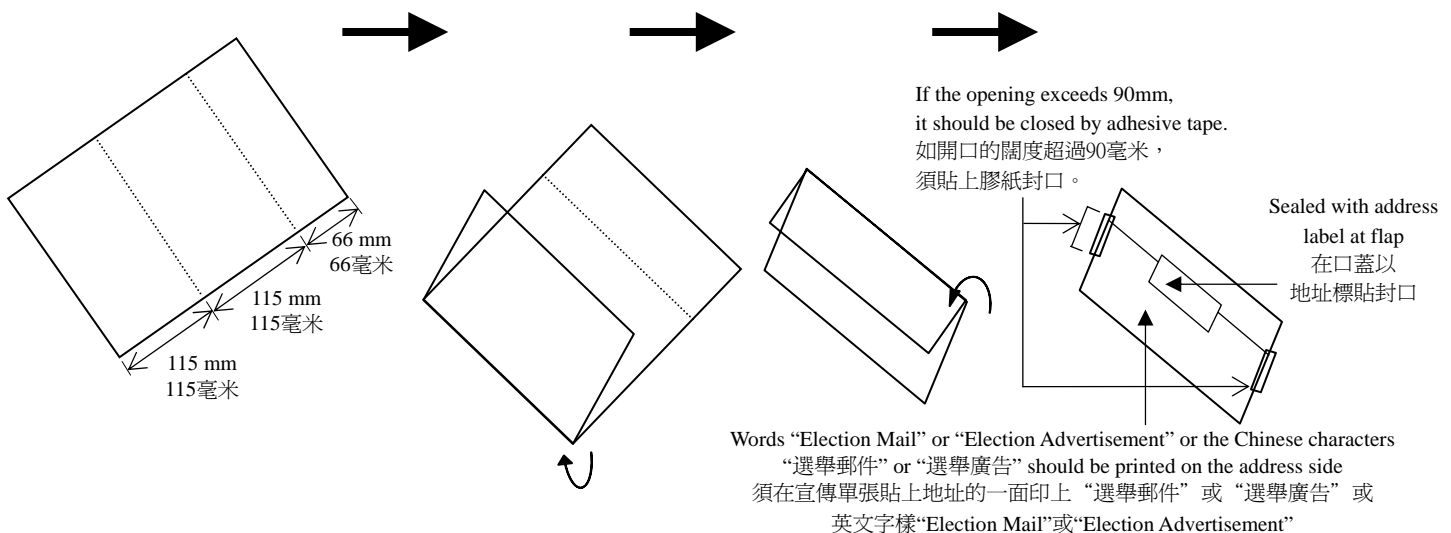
66 mm
66毫米

115 mm
115毫米

115 mm
115毫米

If the opening exceeds 90mm, it should be closed by adhesive tape.
如開口的闊度超過90毫米，須貼上膠紙封口。

Sealed with address label at flap
在口蓋以地址標貼封口

Words “Election Mail” or “Election Advertisement” or the Chinese characters “選舉郵件” or “選舉廣告” should be printed on the address side
須在宣傳單張貼上地址的一面印上“選舉郵件”或“選舉廣告”或英文字樣“Election Mail”或“Election Advertisement”